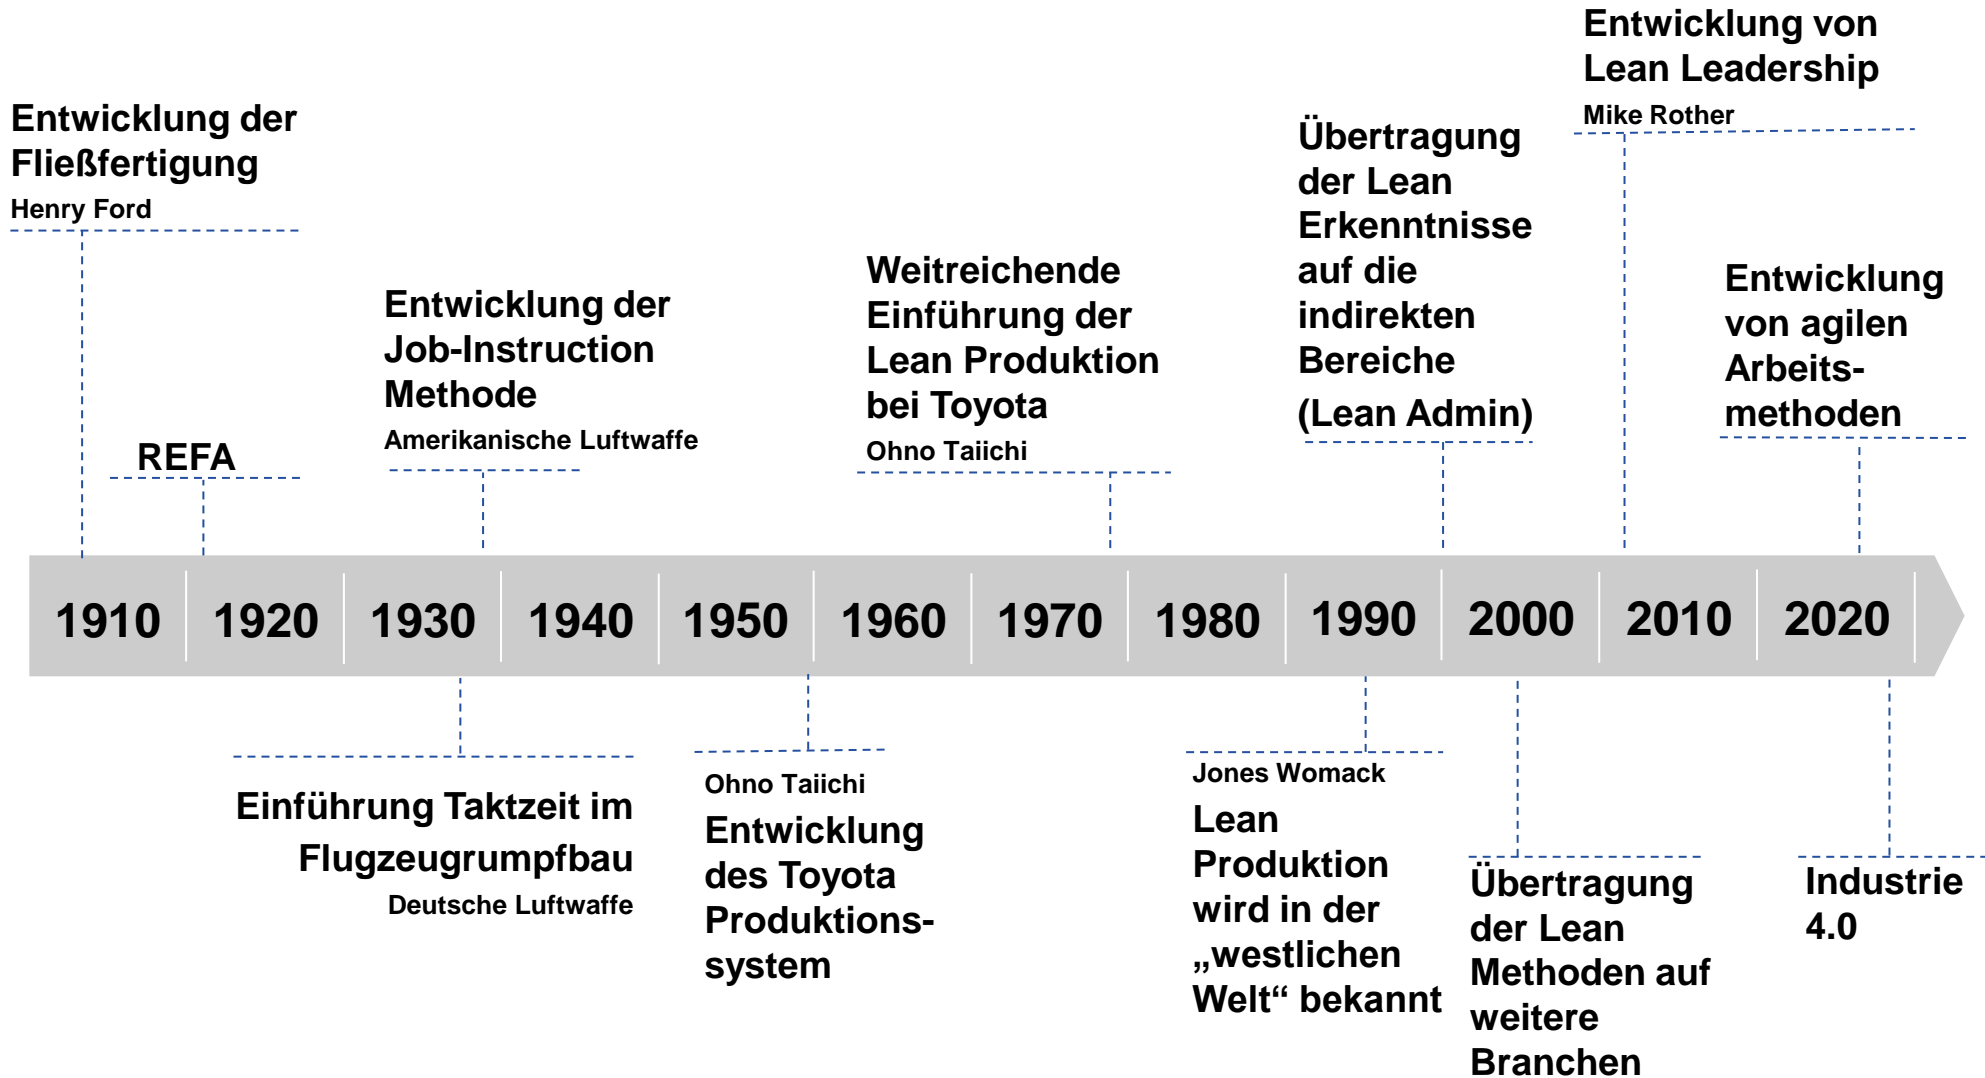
Entwicklung der Fließfertigung
Henry Ford

REFA

Entwicklung der Job-Instruction Methode
Amerikanische Luftwaffe

Weitreichende Einführung der Lean Produktion bei Toyota
Ohno Taiichi

Übertragung der Lean Erkenntnisse auf die indirekten Bereiche (Lean Admin)

Entwicklung von Lean Leadership
Mike Rother

Entwicklung von agilen Arbeitsmethoden

1910 1920 1930 1940 1950 1960 1970 1980 1990 2000 2010 2020

Einführung Taktzeit im Flugzeugrumpfbau
Deutsche Luftwaffe

Ohno Taiichi
Entwicklung des Toyota Produktionssystem

Jones Womack
Lean Produktion wird in der „westlichen Welt“ bekannt

Übertragung der Lean Methoden auf weitere Branchen

Industrie 4.0